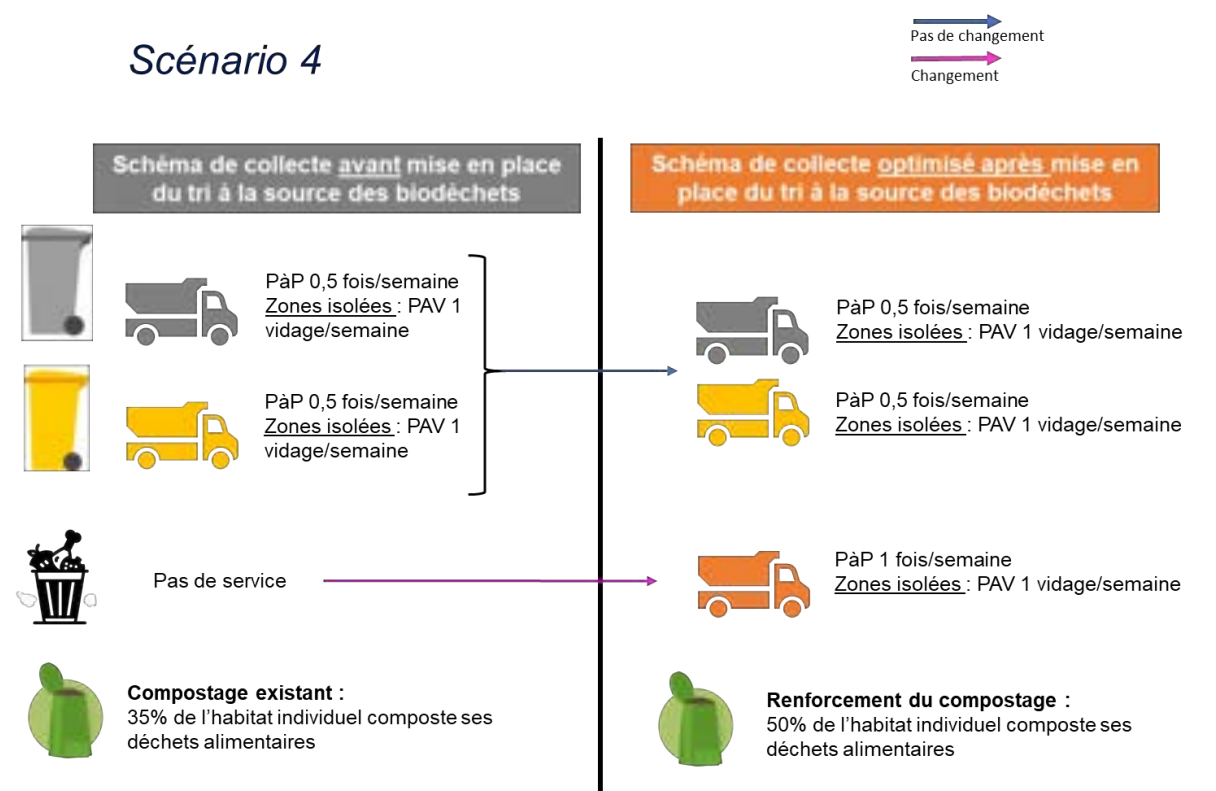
Scénario 4

Pas de changement

Changement

Schéma de collecte avant mise en place du tri à la source des biodéchets

PàP 0,5 fois/semaine
Zones isolées : PAV 1 vidage/semaine

PàP 0,5 fois/semaine
Zones isolées : PAV 1 vidage/semaine

Pas de service

Compostage existant :
35% de l'habitat individuel composte ses déchets alimentaires

Schéma de collecte optimisé après mise en place du tri à la source des biodéchets

PàP 0,5 fois/semaine
Zones isolées : PAV 1 vidage/semaine

PàP 0,5 fois/semaine
Zones isolées : PAV 1 vidage/semaine

PàP 1 fois/semaine
Zones isolées : PAV 1 vidage/semaine

Renforcement du compostage :
50% de l'habitat individuel composte ses déchets alimentaires